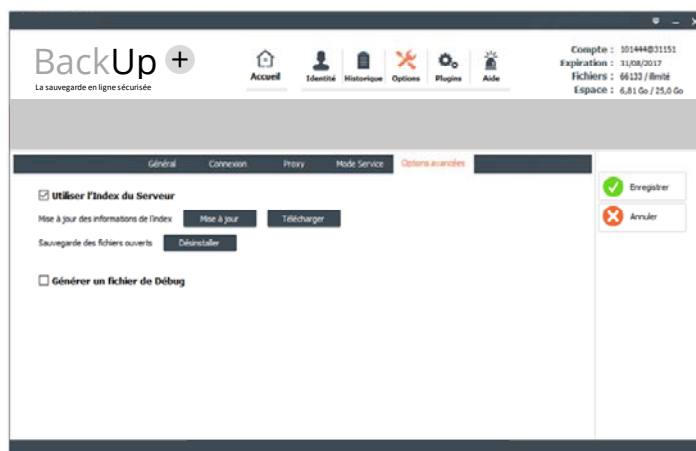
BackUp +
La sauvegarde en ligne sécurisée

Accueil
Identité
Historique
Options
Plugins
Aide

Compte : 101444@31151
Expiration : 31/08/2017
Fichiers : 66133 / illimité
Espace : 6,81 Go / 25,0 Go

Général
Connexion
Proxy
Mode Service
Options avancées

Utiliser l'Index du Serveur

Mise à jour des informations de l'index
Mise à jour
Télécharger

Sauvegarde des fichiers ouverts
Désinstaller

Générer un fichier de Débug

Enregistrer
Annuler